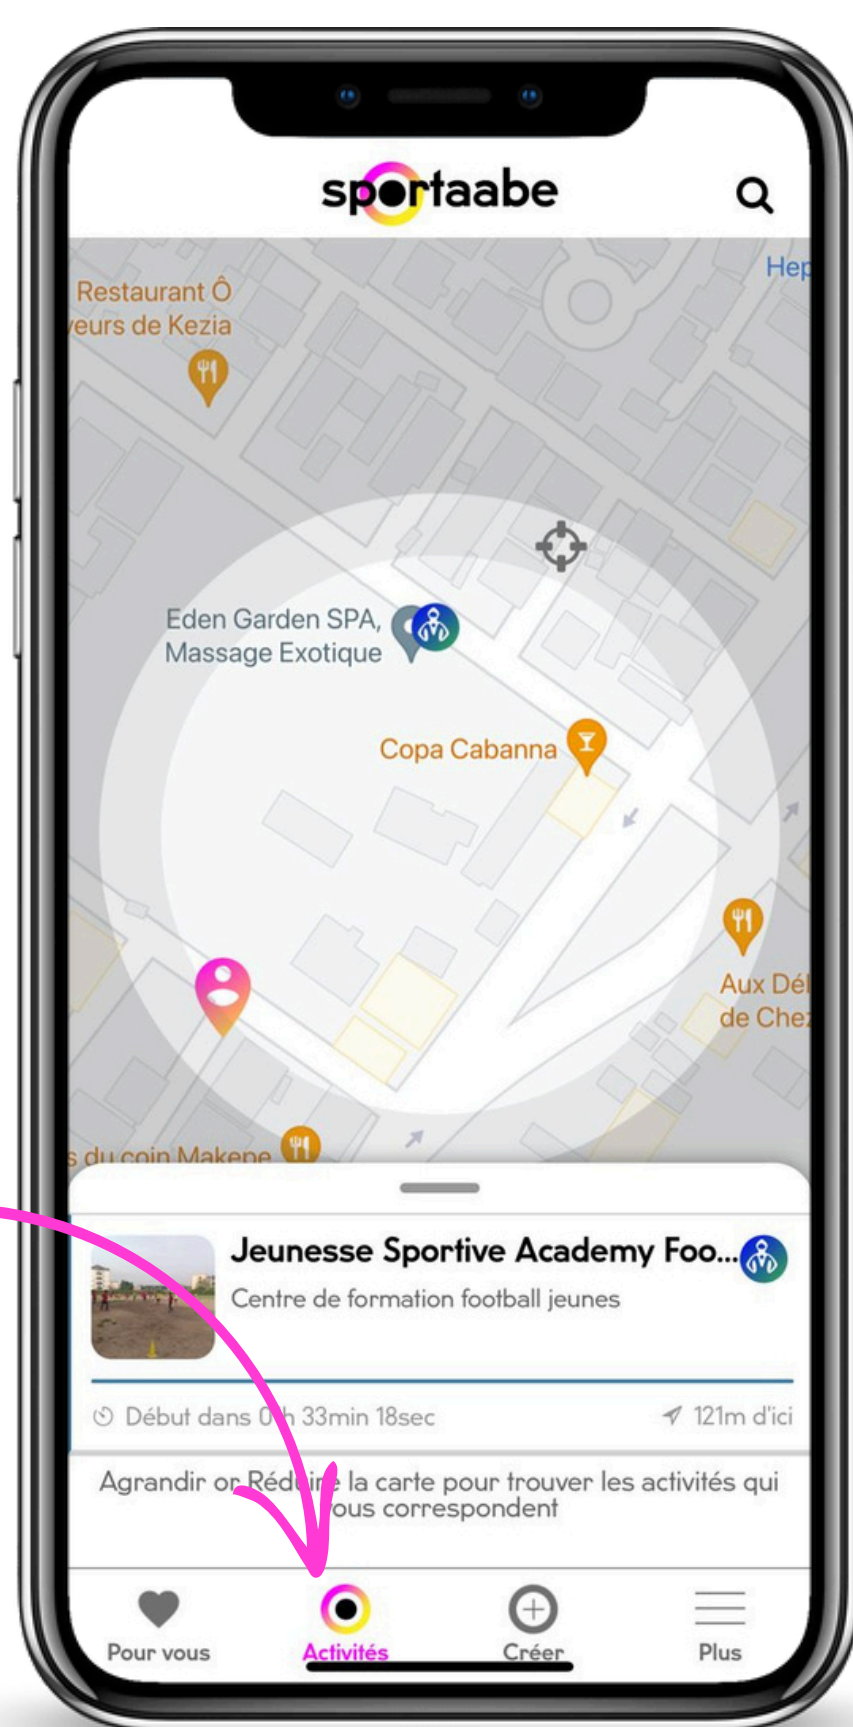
sportaabe

Hep

Restaurant Ô
veurs de Kezia

Eden Garden SPA, Massage Exotique

Copa Cabanna

Aux Dél
de Chez

s du coin Makepe

Jeunesse Sportive Academy Foo...
Centre de formation football jeunes

Début dans 0 h 33min 18sec
121m d'ici

Agrandir ou Réduire la carte pour trouver les activités qui vous correspondent

Pour vous
Activités
Créer
Plus